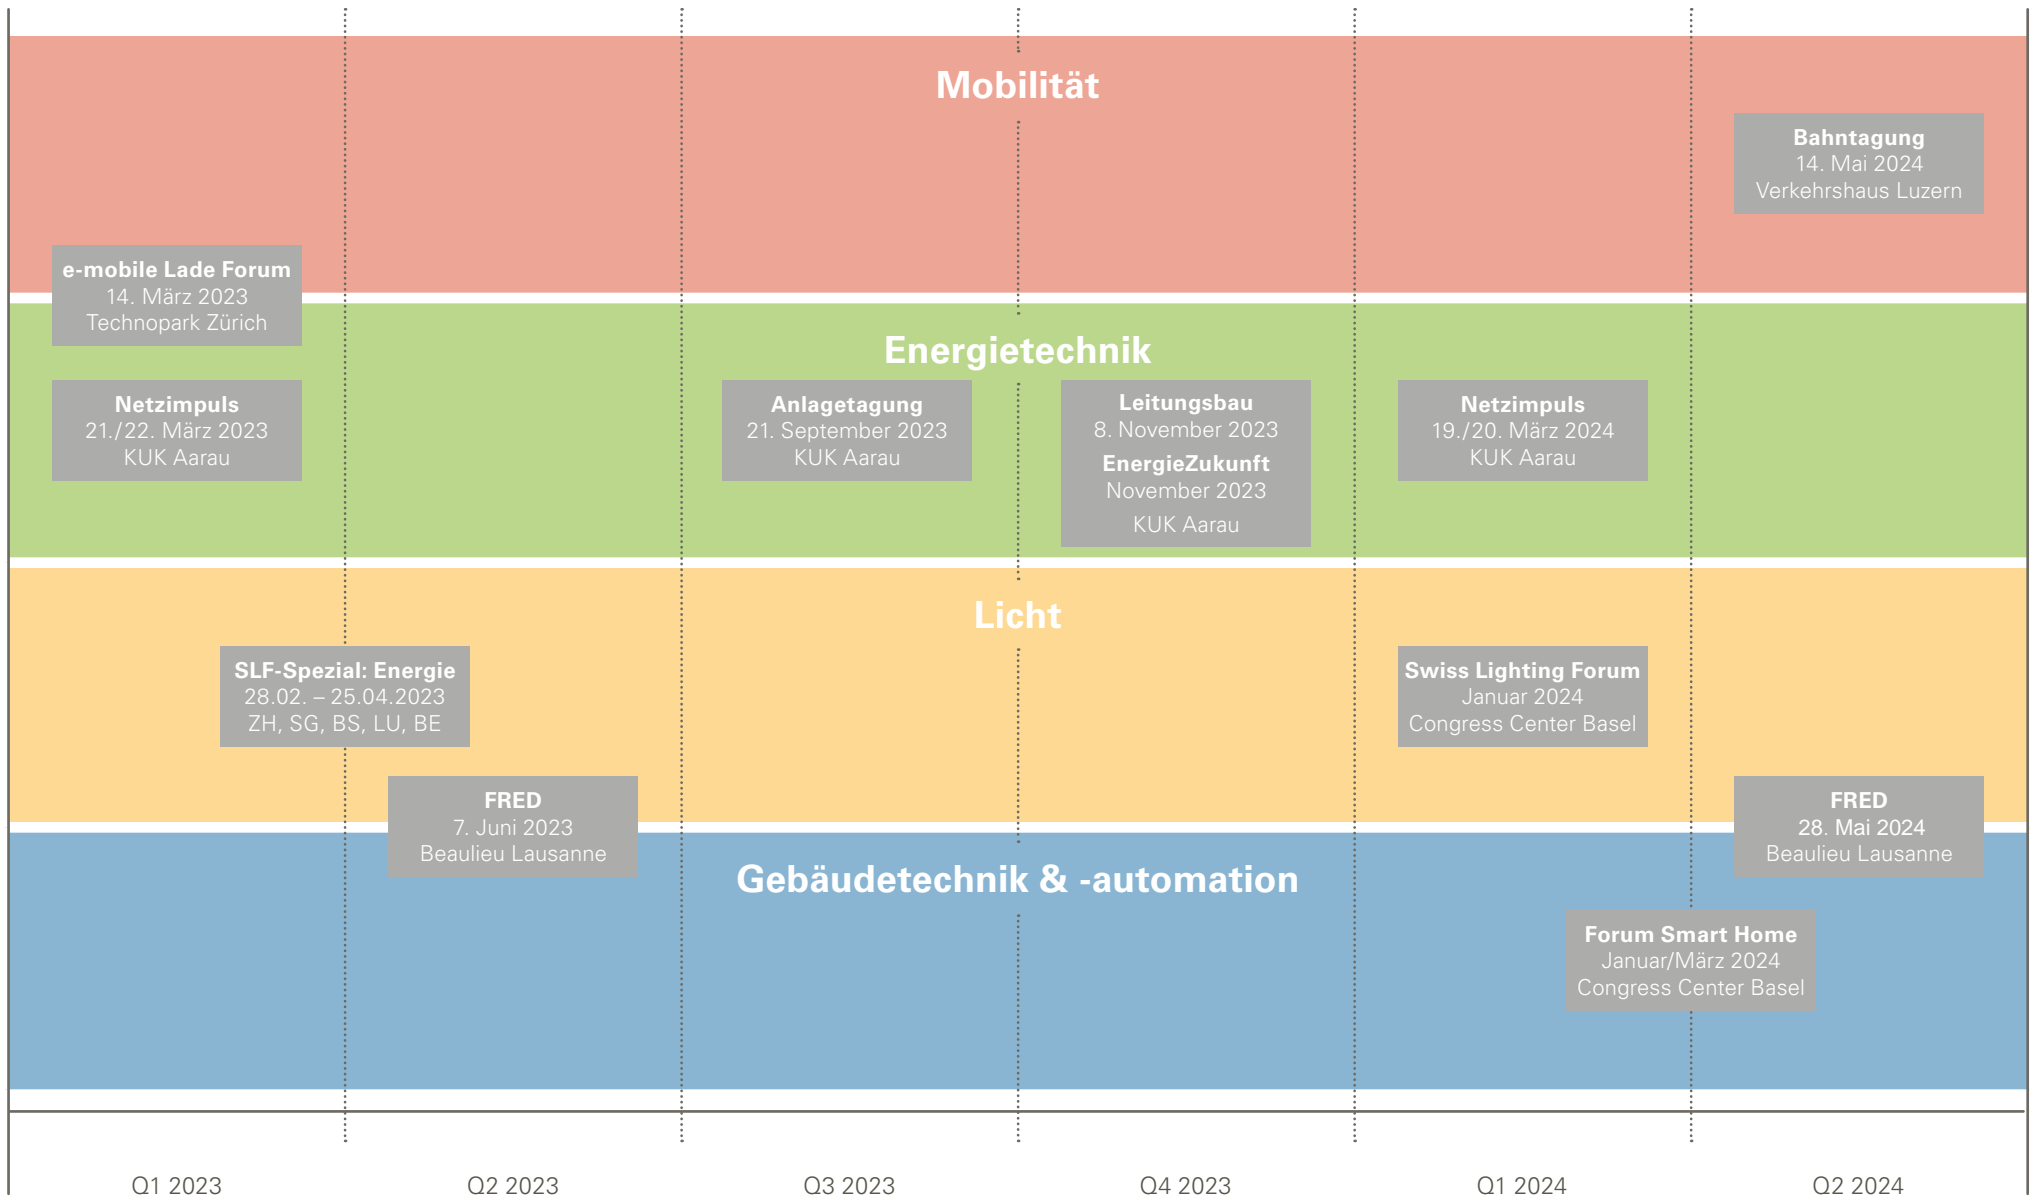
Mobilität

Bahntagung
14. Mai 2024
Verkehrshaus Luzern

e-mobile Lade Forum
14. März 2023
Technopark Zürich

Energietechnik

Netzimpuls
21./22. März 2023
KUK Aarau

Anlagetagung
21. September 2023
KUK Aarau

Leitungsbau
8. November 2023
EnergieZukunft
November 2023
KUK Aarau

Netzimpuls
19./20. März 2024
KUK Aarau

Licht

SLF-Spezial: Energie
28.02. – 25.04.2023
ZH, SG, BS, LU, BE

Swiss Lighting Forum
Januar 2024
Congress Center Basel

FRED
7. Juni 2023
Beaulieu Lausanne

FRED
28. Mai 2024
Beaulieu Lausanne

Gebäudetechnik & -automation

Forum Smart Home
Januar/März 2024
Congress Center Basel

Q1 2023 Q2 2023 Q3 2023 Q4 2023 Q1 2024 Q2 2024